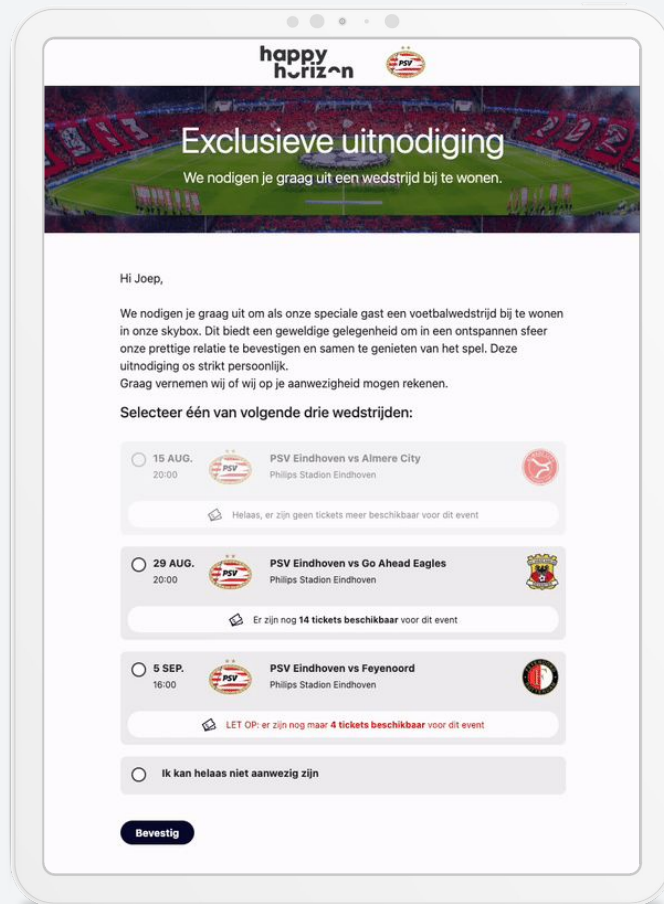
happy horizon

PSV

Exclusieve uitnodiging

We nodigen je graag uit een wedstrijd bij te wonen.

Hi Joep,

We nodigen je graag uit om als onze speciale gast een voetbalwedstrijd bij te wonen in onze skybox. Dit biedt een geweldige gelegenheid om in een ontspannen sfeer onze prettige relatie te bevestigen en samen te genieten van het spel. Deze uitnodiging os strikt persoonlijk.
Graag vernemen wij of wij op je aanwezigheid mogen rekenen.

Selecteer één van volgende drie wedstrijden:

15 AUG. 20:00 PSV Eindhoven vs Almere City Philips Stadion Eindhoven

Helaas, er zijn geen tickets meer beschikbaar voor dit event

29 AUG. 20:00 PSV Eindhoven vs Go Ahead Eagles Philips Stadion Eindhoven

Er zijn nog 14 tickets beschikbaar voor dit event

5 SEP. 16:00 PSV Eindhoven vs Feyenoord Philips Stadion Eindhoven

LET OP: er zijn nog maar 4 tickets beschikbaar voor dit event

Ik kan helaas niet aanwezig zijn

Bevestig